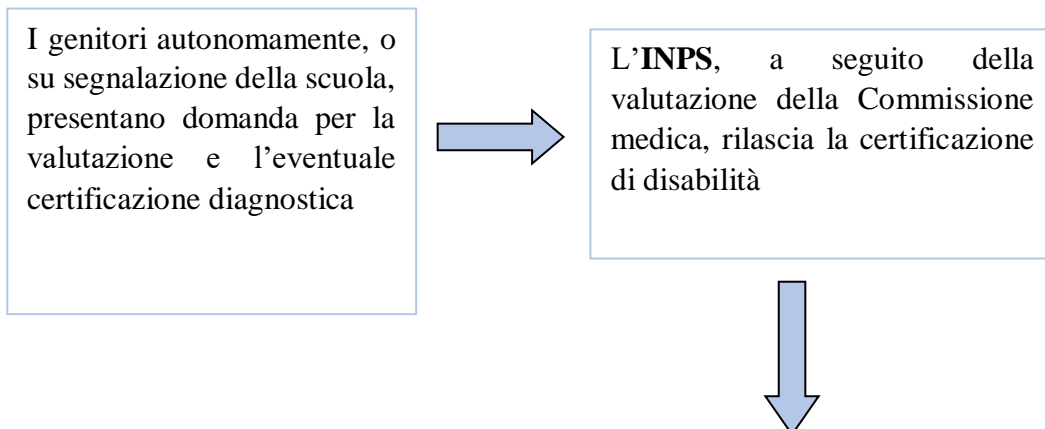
I genitori autonomamente, o su segnalazione della scuola, presentano domanda per la valutazione e l'eventuale certificazione diagnostica

L'**INPS**, a seguito della valutazione della Commissione medica, rilascia la certificazione di disabilità